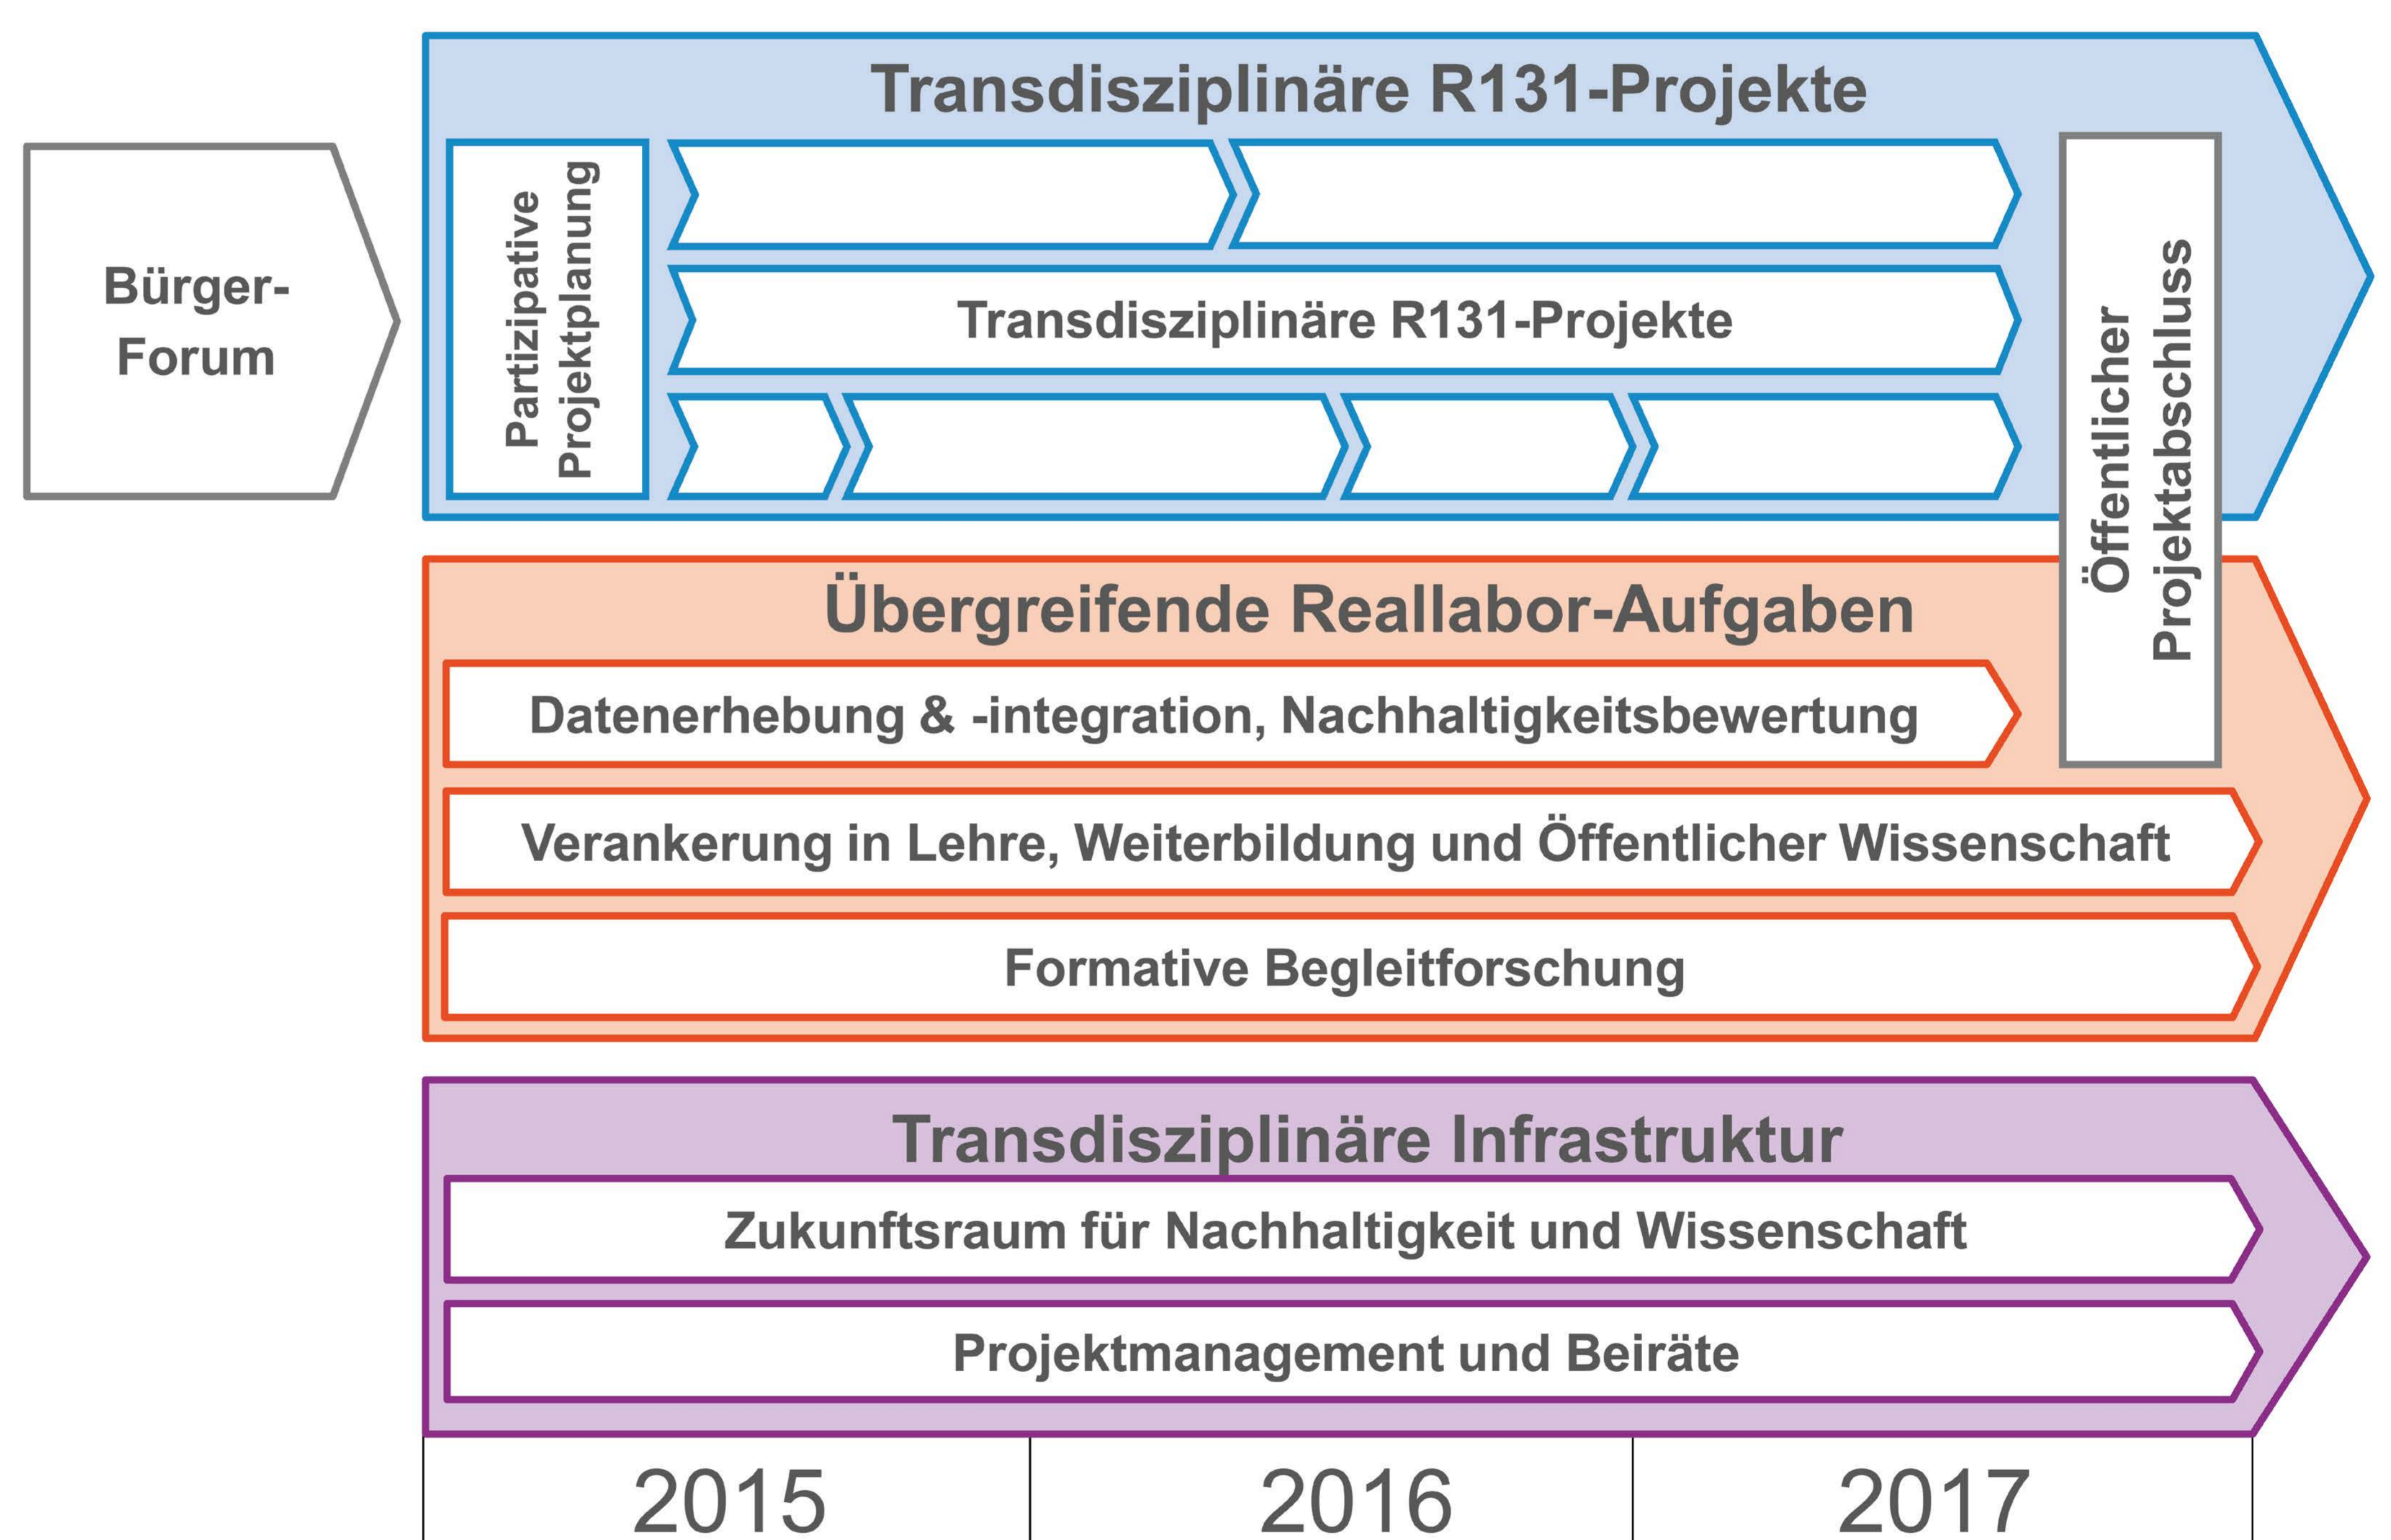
Bürger-Forum

Transdisziplinäre R131-Projekte

Partizipative Projektplanung

Transdisziplinäre R131-Projekte

Öffentlicher Projektabschluss

Übergreifende Reallabor-Aufgaben

Datenerhebung & -integration, Nachhaltigkeitsbewertung

Verankerung in Lehre, Weiterbildung und Öffentlicher Wissenschaft

Formative Begleitforschung

Transdisziplinäre Infrastruktur

Zukunftsraum für Nachhaltigkeit und Wissenschaft

Projektmanagement und Beiräte

2015

2016

2017